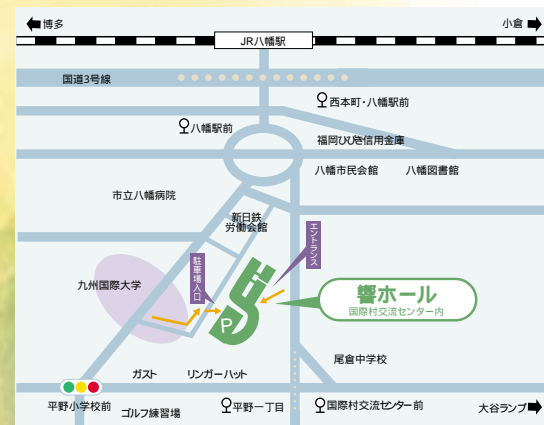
博多

小倉

JR八幡駅

国道3号線

西本町・八幡駅前

八幡駅前

福岡ひびき信用金庫

八幡市民会館

八幡図書館

市立八幡病院

新日鉄労働会館

エントランス

駐車場入口

九州国際大学

P

響ホール

国際村交流センター内

尾倉中学校

ガスト

リンガーハット

平野小学校前

ゴルフ練習場

平野一丁目

国際村交流センター前

大谷ランプ